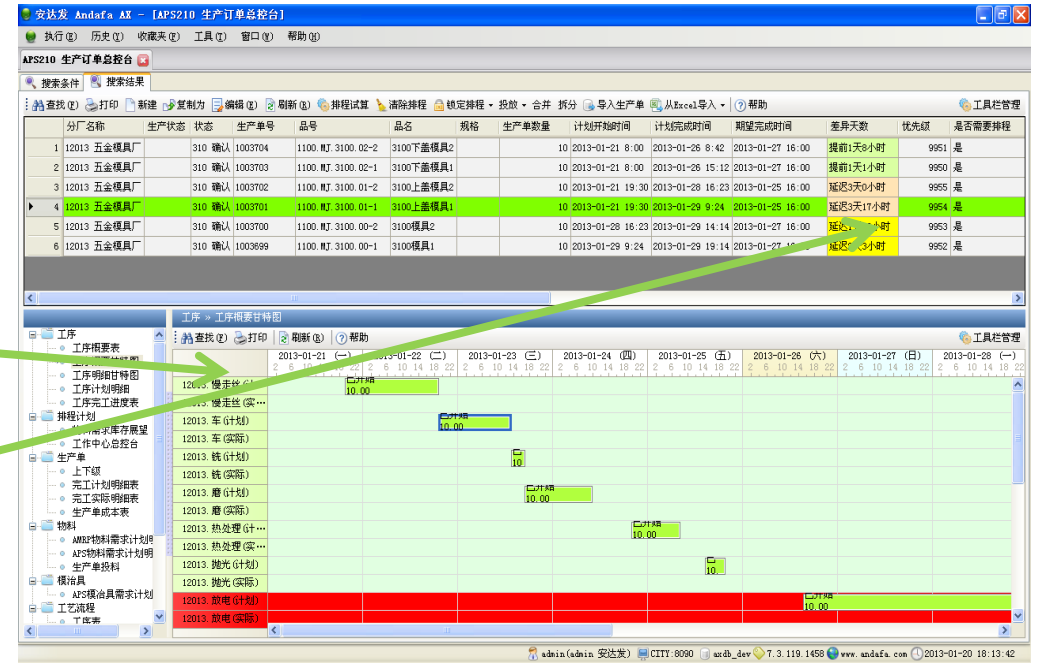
安达发 Andafa AX - [APS210 生产订单总控台]

执行(X) 历史(Y) 收藏夹(F) 工具(T) 窗口(W) 帮助(H)

APS210 生产订单总控台

搜索条件 搜索结果

查找(F) 打印 新建 复制为 编辑(E) 刷新(R) 排程试算 清除排程 锁定排程 投放 合并 拆分 导入生产单 从Excel导入 帮助 工具栏管理

| | 分厂名称 | 生产状态 | 状态 | 生产单号 | 品号 | 品名 | 规格 | 生产单数量 | 计划开始时间 | 计划完成时间 | 期望完成时间 | 差异天数 | 优先级 | 是否需要排程 |
|---|---|---|---|---|---|---|---|---|---|---|---|---|---|---|
| 1 | 12013 五金模具厂 | | 310 确认 | 1003704 | 1100.MJ.3100.02-2 | 3100下盖模具2 | | 10 | 2013-01-21 8:00 | 2013-01-26 8:42 | 2013-01-27 16:00 | 提前1天8小时 | 9951 | 是 |
| 2 | 12013 五金模具厂 | | 310 确认 | 1003703 | 1100.MJ.3100.02-1 | 3100下盖模具1 | | 10 | 2013-01-21 8:00 | 2013-01-26 15:12 | 2013-01-27 16:00 | 提前1天1小时 | 9950 | 是 |
| 3 | 12013 五金模具厂 | | 310 确认 | 1003702 | 1100.MJ.3100.01-2 | 3100上盖模具2 | | 10 | 2013-01-21 19:30 | 2013-01-28 16:23 | 2013-01-25 16:00 | 延迟3天0小时 | 9955 | 是 |
| 4 | 12013 五金模具厂 | | 310 确认 | 1003701 | 1100.MJ.3100.01-1 | 3100上盖模具1 | | 10 | 2013-01-21 19:30 | 2013-01-29 9:24 | 2013-01-25 16:00 | 延迟3天17小时 | 9954 | 是 |
| 5 | 12013 五金模具厂 | | 310 确认 | 1003700 | 1100.MJ.3100.00-2 | 3100模具2 | | 10 | 2013-01-28 16:23 | 2013-01-29 14:14 | 2013-01-27 16:00 | 延迟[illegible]小时 | 9953 | 是 |
| 6 | 12013 五金模具厂 | | 310 确认 | 1003699 | 1100.MJ.3100.00-1 | 3100模具1 | | 10 | 2013-01-29 9:24 | 2013-01-29 19:14 | 2013-01-27 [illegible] | 延迟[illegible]3小时 | 9952 | 是 |

工序 » 工序概要甘特图

查找(F) 打印 刷新(R) 帮助 工具栏管理

工序
工序概要表
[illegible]
工序明细甘特图
工序计划明细
工序完工进度表
排程计划
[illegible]需求库存展望
工作中心总控台
生产单
上下级
完工计划明细表
完工实际明细表
生产单成本表
物料
AMRP物料需求计划
APS物料需求计划明
生产单投料
模治具
APS模治具需求计划
工艺流程
工序表

2013-01-21 (一) 2013-01-22 (二) 2013-01-23 (三) 2013-01-24 (四) 2013-01-25 (五) 2013-01-26 (六) 2013-01-27 (日) 2013-01-28 (一)

12013. 慢走丝 (计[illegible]
12013. 慢走丝 (实…
12013. 车 (计划)
12013. 车 (实际)
12013. 铣 (计划)
12013. 铣 (实际)
12013. 磨 (计划)
12013. 磨 (实际)
12013. 热处理 (计…
12013. 热处理 (实…
12013. 抛光 (计划)
12013. 抛光 (实际)
12013. 放电 (计划)
12013. 放电 (实际)

已开始 10.00
已开始 10.00
10
已开始 10.00
已开始 10.00
10.
已开始 10.00

admin(admin 安达发) CITY:8090 axdb_dev 7.3.119.1458 www.andafa.com 2013-01-20 18:13:42